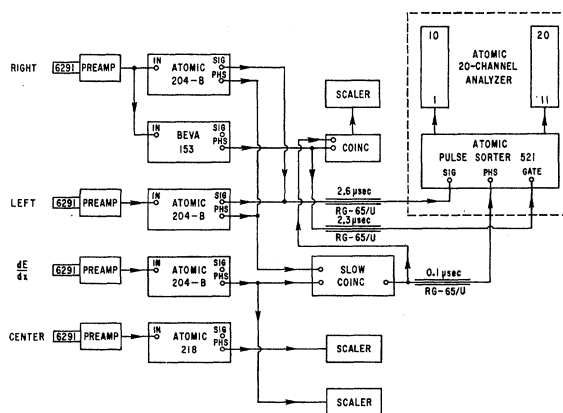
RIGHT 6291 PREAMP

IN ATOMIC 204-B SIG PHS

IN BEVA 153 SIG PHS

SCALER

COINC

10

1

ATOMIC 20-CHANNEL ANALYZER

20

11

ATOMIC PULSE SORTER 521

SIG PHS GATE

LEFT 6291 PREAMP

IN ATOMIC 204-B SIG PHS

2.6 μsec

RG-65/U

2.3 μsec

RG-65/U

$\frac{dE}{dx}$ 6291 PREAMP

IN ATOMIC 204-B SIG PHS

SLOW COINC

0.1 μsec

RG-65/U

CENTER 6291 PREAMP

IN ATOMIC 218 SIG PHS

SCALER

SCALER